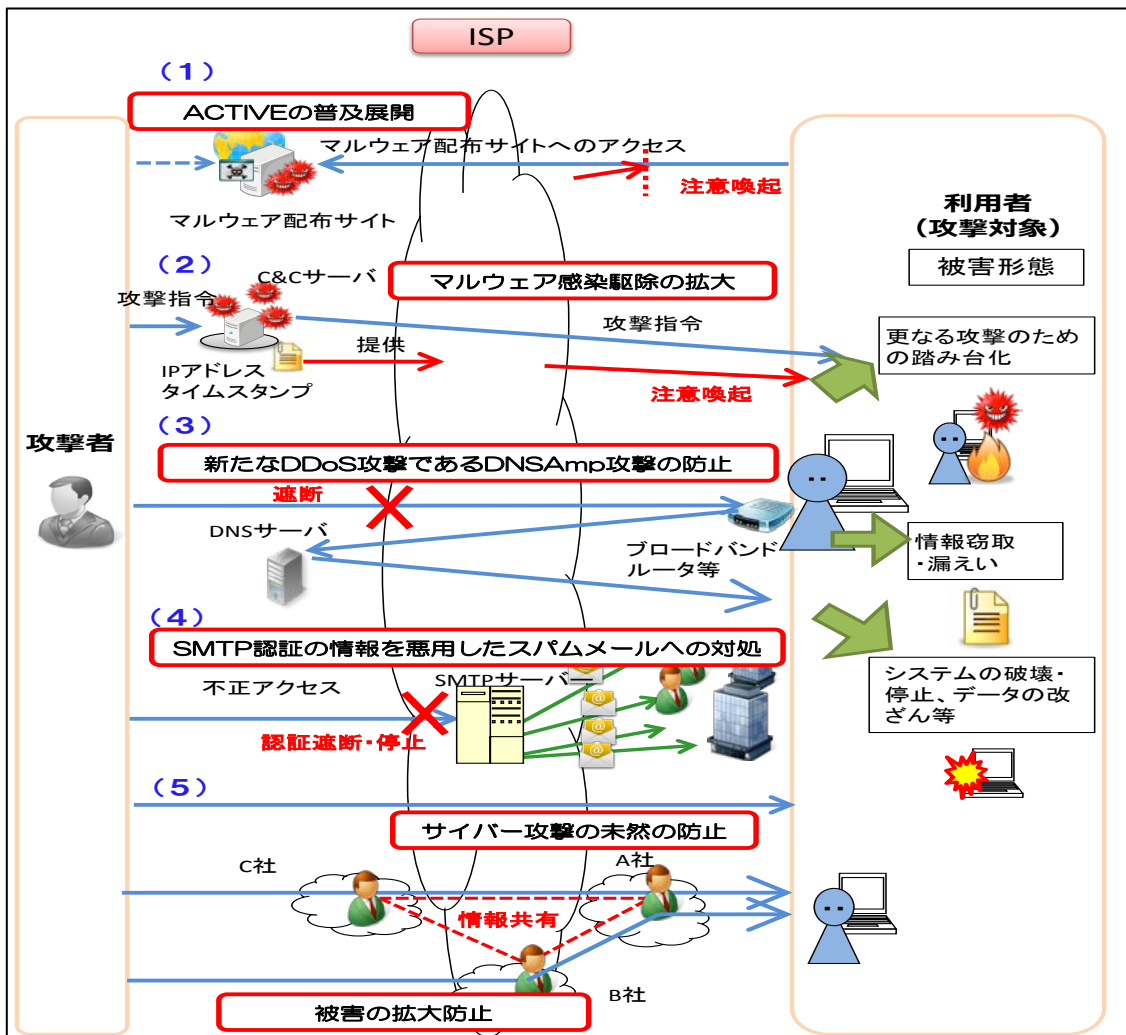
ISP

（1）

ACTIVEの普及展開

マルウェア配布サイトへのアクセス

注意喚起

マルウェア配布サイト

利用者
（攻撃対象）

被害形態

（2）

C&Cサーバ

マルウェア感染駆除の拡大

攻撃指令

攻撃指令

更なる攻撃のための踏み台化

提供

IPアドレス
タイムスタンプ

注意喚起

（3）

攻撃者

新たなDDoS攻撃であるDNSAmp攻撃の防止

遮断

DNSサーバ

ブロードバンドルータ等

情報窃取・漏えい

（4）

SMTP認証の情報を悪用したスパムメールへの対処

不正アクセス

SMTPサーバー

システムの破壊・停止、データの改ざん等

認証遮断・停止

（5）

サイバー攻撃の未然の防止

C社

A社

情報共有

B社

被害の拡大防止